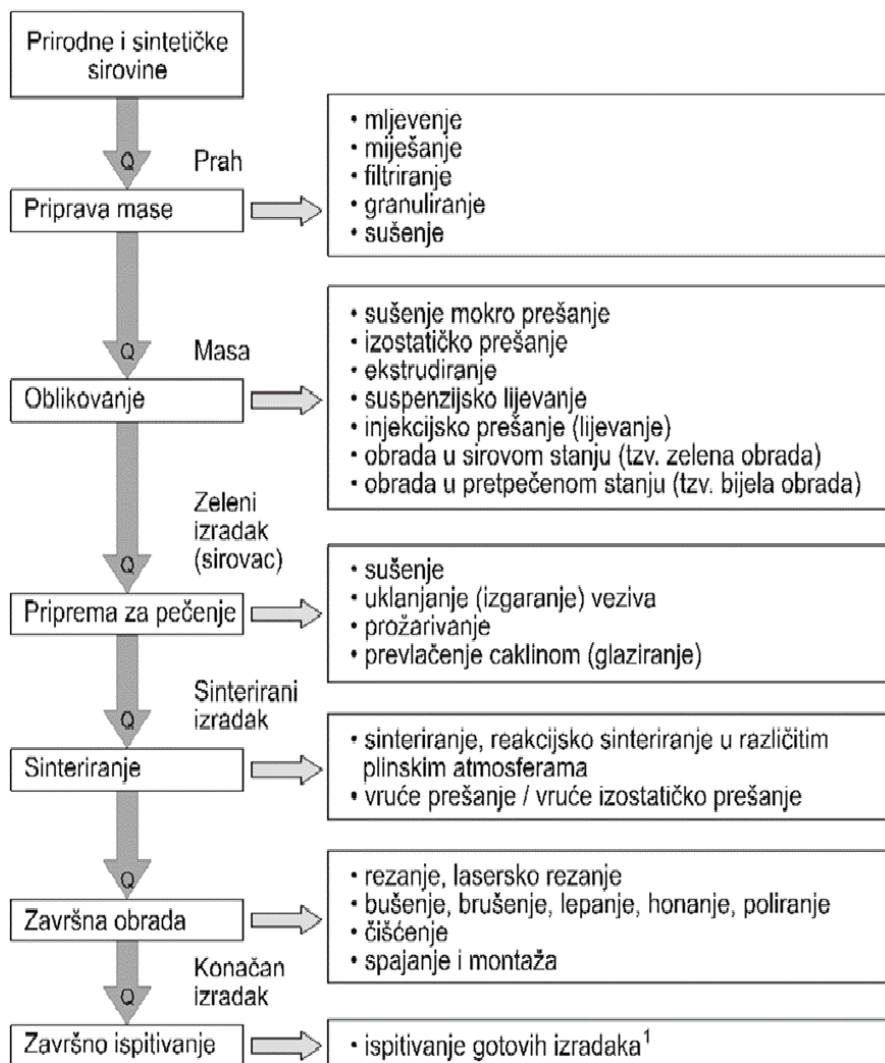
Prirodne i sintetičke sirovine

Q

Prah

Priprava mase

• mljevenje
• miješanje
• filtriranje
• granuliranje
• sušenje

Q

Masa

Oblikovanje

• sušenje mokro prešanje
• izostatičko prešanje
• ekstrudiranje
• suspenzijsko lijevanje
• injekcijsko prešanje (lijevanje)
• obrada u sirovom stanju (tzv. zelena obrada)
• obrada u pretpečenom stanju (tzv. bijela obrada)

Zeleni izradak (sirovac)

Q

Priprema za pečenje

• sušenje
• uklanjanje (izgaranje) veziva
• prožarivanje
• prevlačenje caklinom (glaziranje)

Sinterirani izradak

Q

Sinteriranje

• sinteriranje, reakcijsko sinteriranje u različitim plinskim atmosferama
• vruće prešanje / vruće izostatičko prešanje

Q

Završna obrada

• rezanje, lasersko rezanje
• bušenje, brušenje, lepanje, honanje, poliranje
• čišćenje
• spajanje i montaža

Konačan izradak

Q

Završno ispitivanje

• ispitivanje gotovih izradaka$^1$